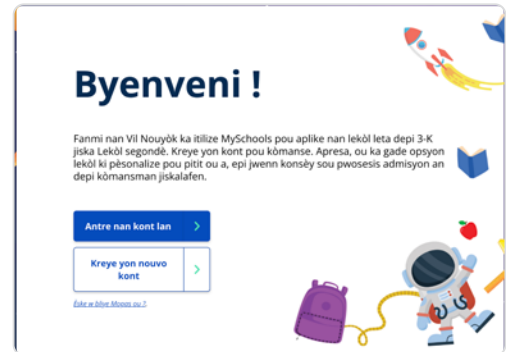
Byenveni !

Fanmi nan Vil Nouyòk ka itilize MySchools pou aplike nan lekòl leta depi 3-K jiska Lekòl segondè. Kreye yon kont pou kòmanse. Apresa, ou ka gade opsyon lekòl ki pèsonalize pou pitit ou a, epi jwenn konsèy sou pwosesis admisyon an depi kòmansman jiskalafen.

Antre nan kont lan >

Kreye yon nouvo kont >

Èske w bliye Modpas ou ?